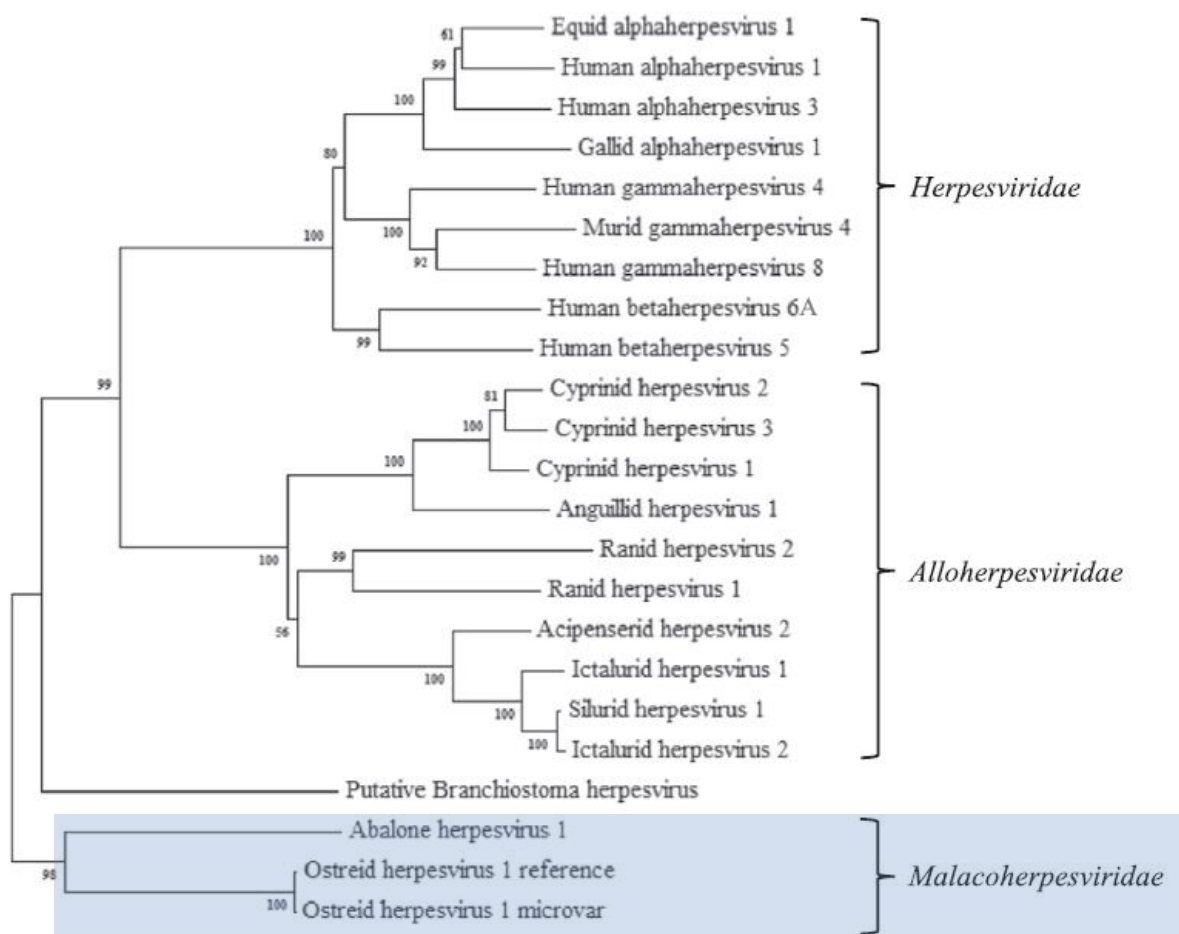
61
Equid alphaherpesvirus 1
99
Human alphaherpesvirus 1
100
Human alphaherpesvirus 3
Gallid alphaherpesvirus 1
80
Human gammaherpesvirus 4
100
Murid gammaherpesvirus 4
100
92
Human gammaherpesvirus 8
Human betaherpesvirus 6A
99
Human betaherpesvirus 5
Herpesviridae
99
81
Cyprinid herpesvirus 2
100
Cyprinid herpesvirus 3
100
Cyprinid herpesvirus 1
Anguillid herpesvirus 1
99
Ranid herpesvirus 2
100
Ranid herpesvirus 1
56
Acipenserid herpesvirus 2
100
Ictalurid herpesvirus 1
100
Silurid herpesvirus 1
100
Ictalurid herpesvirus 2
Alloherpesviridae
Putative Branchiostoma herpesvirus
Abalone herpesvirus 1
98
Ostreid herpesvirus 1 reference
100
Ostreid herpesvirus 1 microvar
Malacoherpesviridae